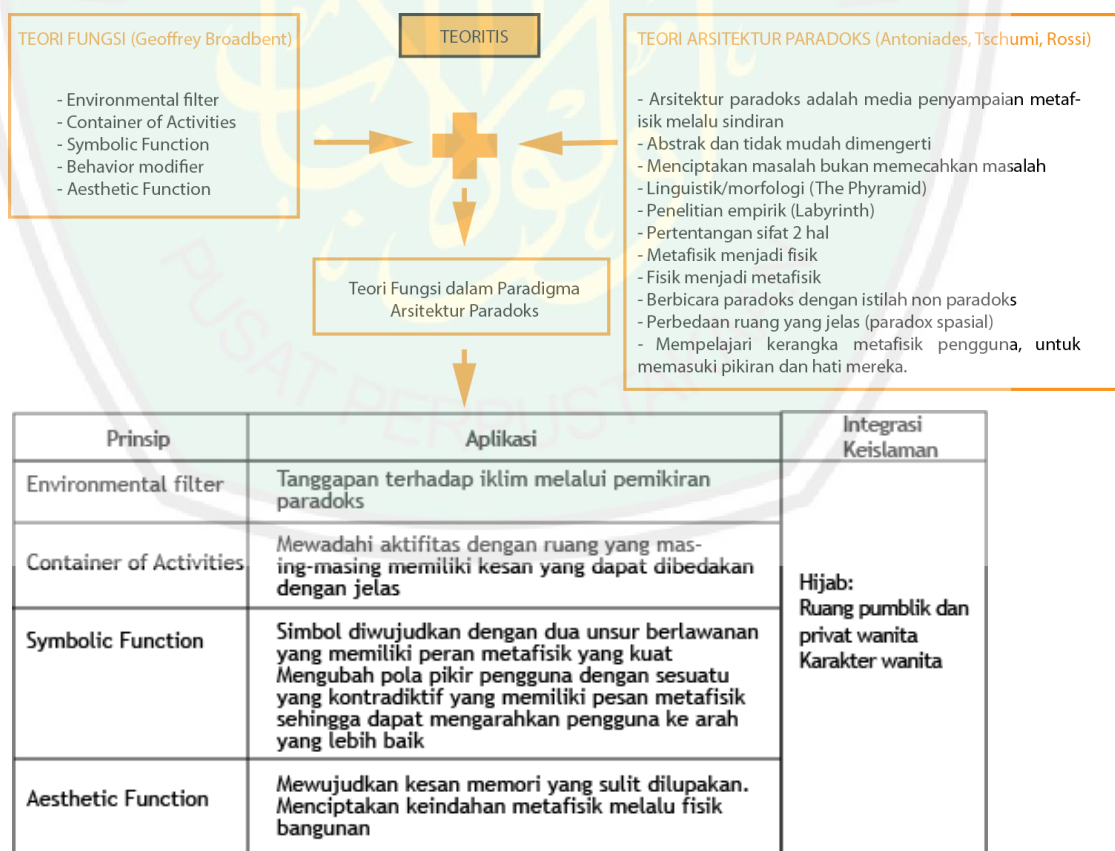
TEORI FUNGSI (Geoffrey Broadbent)

- Environmental filter
- Container of Activities
- Symbolic Function
- Behavior modifier
- Aesthetic Function

TEORITIS

TEORI ARSITEKTUR PARADOKS (Antoniades, Tschumi, Rossi)

- Arsitektur paradoks adalah media penyampaian metafisik melalu sindiran
- Abstrak dan tidak mudah dimengerti
- Menciptakan masalah bukan memecahkan masalah
- Linguistik/morfologi (The Phyramid)
- Penelitian empirik (Labyrinth)
- Pertentangan sifat 2 hal
- Metafisik menjadi fisik
- Fisik menjadi metafisik
- Berbicara paradoks dengan istilah non paradoks
- Perbedaan ruang yang jelas (paradox spasial)
- Mempelajari kerangka metafisik pengguna, untuk memasuki pikiran dan hati mereka.

Teori Fungsi dalam Paradigma Arsitektur Paradoks

| Prinsip | Aplikasi | Integrasi Keislaman |
|---|---|---|
| Environmental filter | Tanggapan terhadap iklim melalui pemikiran paradoks | |
| Container of Activities | Mewadahi aktifitas dengan ruang yang masing-masing memiliki kesan yang dapat dibedakan dengan jelas | Hijab: Ruang pumblik dan privat wanita Karakter wanita |
| Symbolic Function | Simbol diwujudkan dengan dua unsur berlawanan yang memiliki peran metafisik yang kuat Mengubah pola pikir pengguna dengan sesuatu yang kontradiktif yang memiliki pesan metafisik sehingga dapat mengarahkan pengguna ke arah yang lebih baik | |
| Aesthetic Function | Mewujudkan kesan memori yang sulit dilupakan. Menciptakan keindahan metafisik melalu fisik bangunan | |